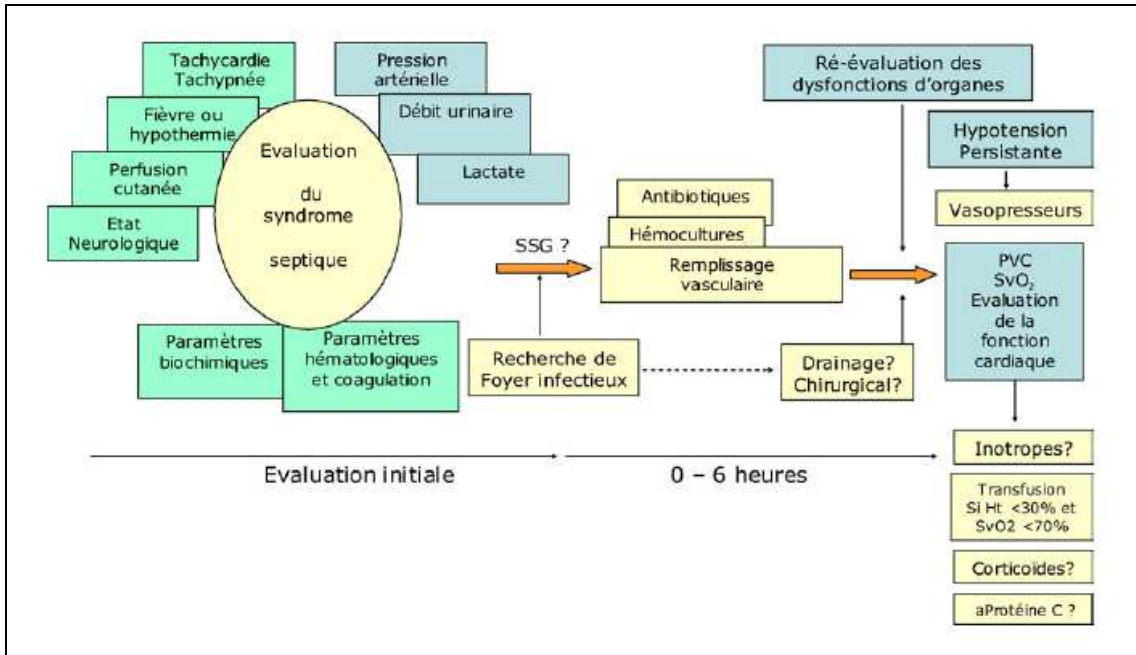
Tachycardie Tachypnée

Fièvre ou hypothermie

Perfusion cutanée

Etat Neurologique

Evaluation du syndrome septique

Pression artérielle

Débit urinaire

Lactate

Paramètres biochimiques

Paramètres hématologiques et coagulation

SSG ?

Antibiotiques

Hémocultures

Remplissage vasculaire

Recherche de Foyer infectieux

Drainage? Chirurgical?

Ré-évaluation des dysfonctions d'organes

Hypotension Persistante

Vasopresseurs

PVC $SvO_2$ Evaluation de la fonction cardiaque

Inotropes?

Transfusion Si Ht <30% et SvO2 <70%

Corticoides?

aProtéine C ?

Evaluation initiale

0 – 6 heures